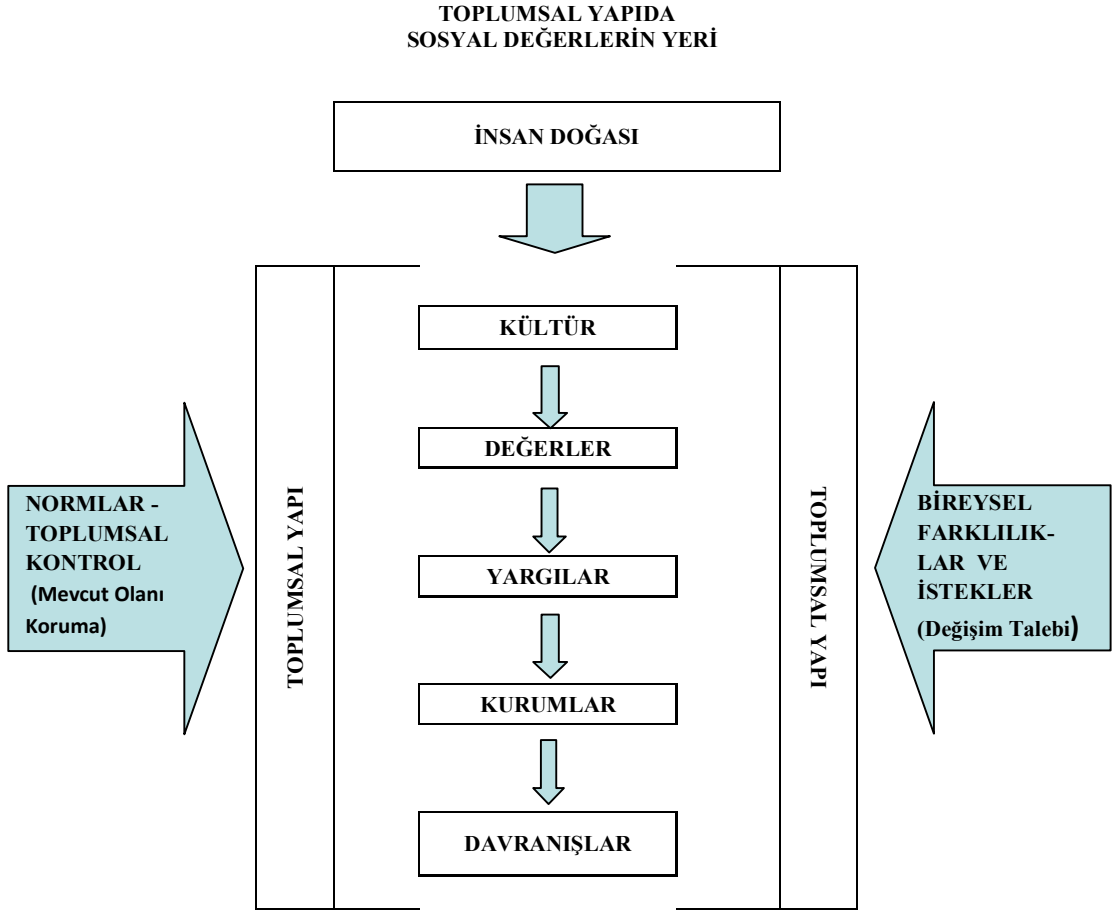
TOPLUMSAL YAPIDA
SOSYAL DEĞERLERİN YERİ

İNSAN DOĞASI

NORMLAR - TOPLUMSAL KONTROL (Mevcut Olanı Koruma)

TOPLUMSAL YAPI

KÜLTÜR

DEĞERLER

YARGILAR

KURUMLAR

DAVRANIŞLAR

TOPLUMSAL YAPI

BİREYSEL FARKLILIKLAR VE İSTEKLER (Değişim Talebi)